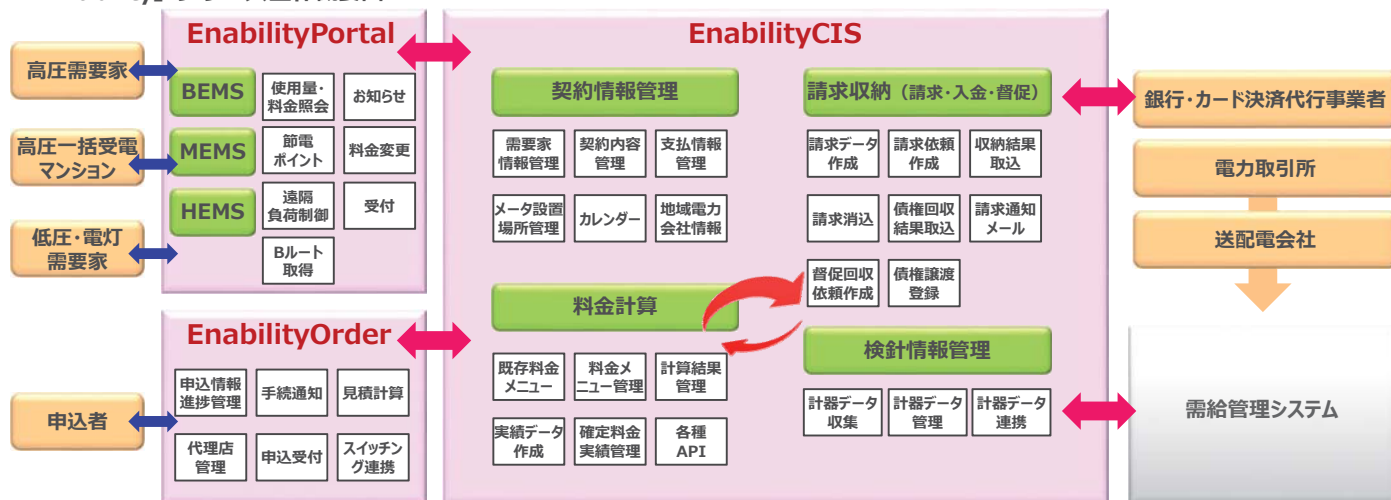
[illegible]

EnabilityPortal

高圧需要家

BEMS

使用量・料金照会

お知らせ

高圧一括受電マンション

MEMS

節電ポイント

料金変更

HEMS

遠隔負荷制御

受付

低圧・電灯需要家

Bルート取得

EnabilityOrder

申込者

申込情報進捗管理

手続通知

見積計算

代理店管理

申込受付

スイッチング連携

EnabilityCIS

契約情報管理

需要家情報管理

契約内容管理

支払情報管理

メータ設置場所管理

カレンダー

地域電力会社情報

料金計算

既存料金メニュー

料金メニュー管理

計算結果管理

実績データ作成

確定料金実績管理

各種API

請求収納（請求・入金・督促）

請求データ作成

請求依頼作成

収納結果取込

請求消込

債権回収結果取込

請求通知メール

督促回収依頼作成

債権譲渡登録

検針情報管理

計器データ収集

計器データ管理

計器データ連携

銀行・カード決済代行事業者

電力取引所

送配電会社

需給管理システム